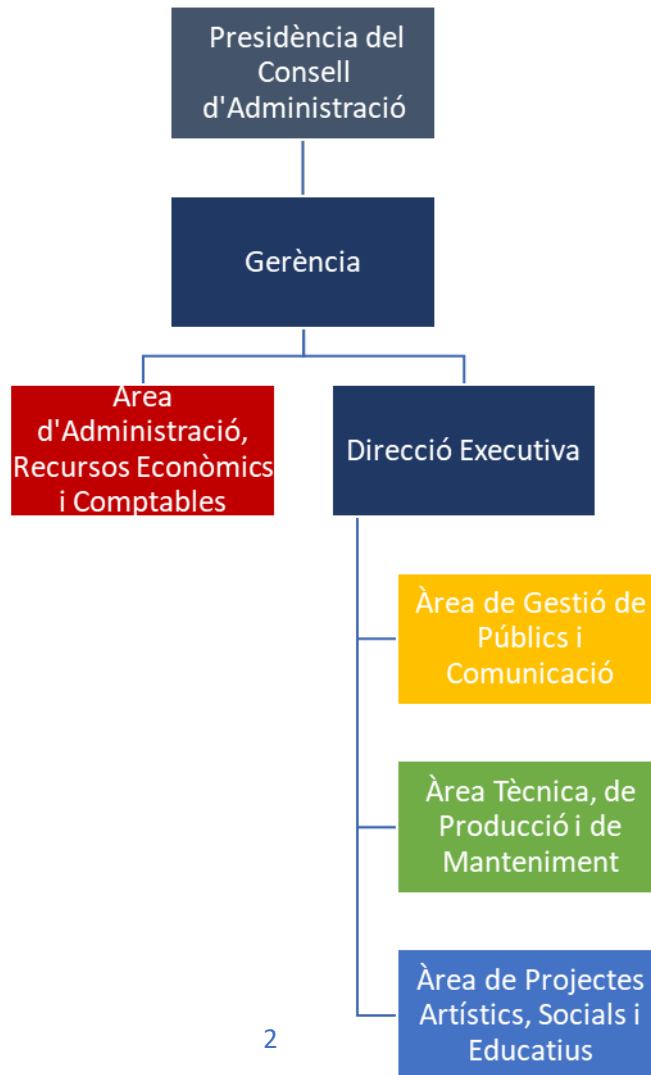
Presidència del Consell d'Administració

Gerència

Àrea d'Administració, Recursos Econòmics i Comptables

Direcció Executiva

Àrea de Gestió de Públics i Comunicació

Àrea Tècnica, de Producció i de Manteniment

Àrea de Projectes Artístics, Socials i Educatius

2